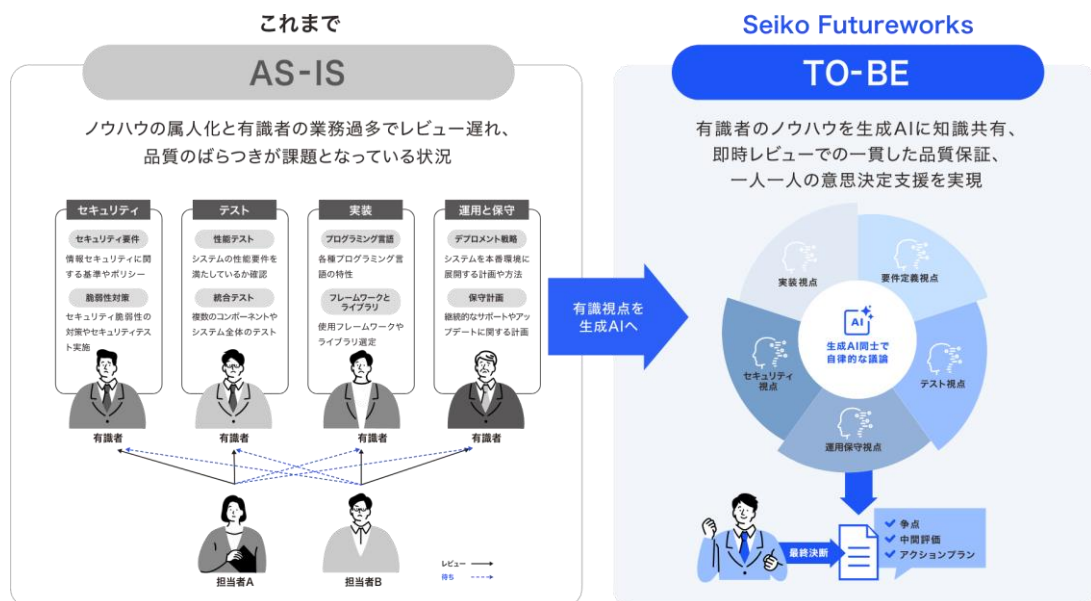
これまで

AS-IS

ノウハウの属人化と有識者の業務過多でレビュー遅れ、品質のばらつきが課題となっている状況

セキュリティ

セキュリティ要件
情報セキュリティに関する基準やポリシー

脆弱性対策
セキュリティ脆弱性の対策やセキュリティテスト実施

テスト

性能テスト
システムの性能要件を満たしているか確認

統合テスト
複数のコンポーネントやシステム全体のテスト

実装

プログラミング言語
各種プログラミング言語の特性

フレームワークとライブラリ
使用フレームワークやライブラリ選定

運用と保守

デプロメント戦略
システムを本番環境に展開する計画や方法

保守計画
継続的なサポートやアップデートに関する計画

有識者

有識者

有識者

有識者

担当者A

担当者B

レビュー
待ち

有識視点を生成AIへ

Seiko Futureworks

TO-BE

有識者のノウハウを生成AIに知識共有、即時レビューでの一貫した品質保証、一人一人の意思決定支援を実現

実装視点

要件定義視点

セキュリティ視点

AI
生成AI同士で自律的な議論

テスト視点

運用保守視点

最終決断

争点
中間評価
アクションプラン